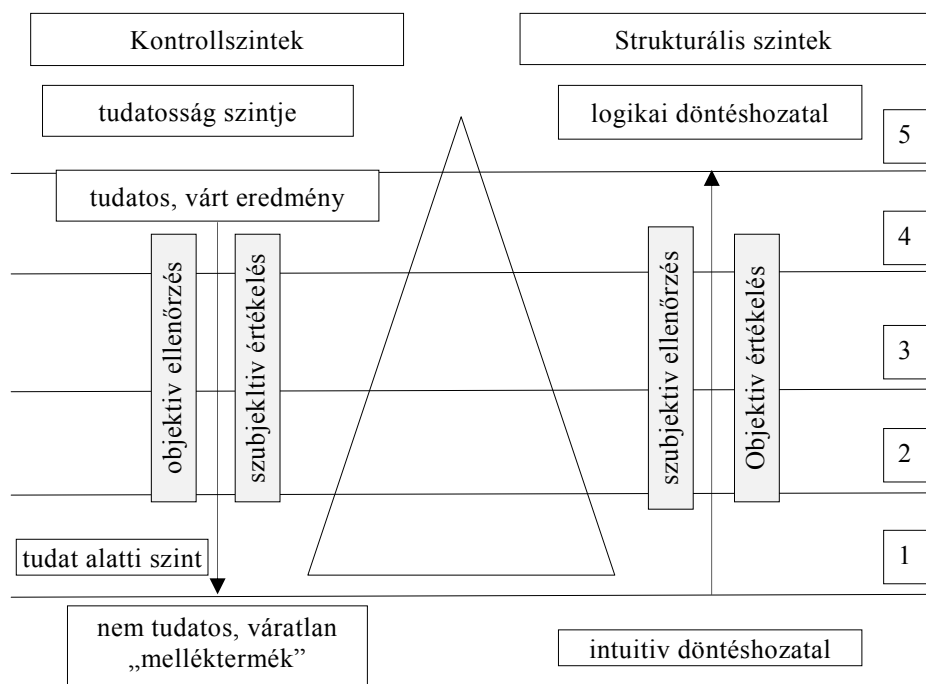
Kontrollszintek

Strukturális szintek

tudatosság szintje

logikai döntéshozatal

5

tudatos, várt eredmény

4

objektiv ellenőrzés

szubjektiv értékelés

szubjektiv ellenőrzés

Objektiv értékelés

3

2

tudat alatti szint

1

nem tudatos, váratlan „melléktermék”

intuitiv döntéshozatal